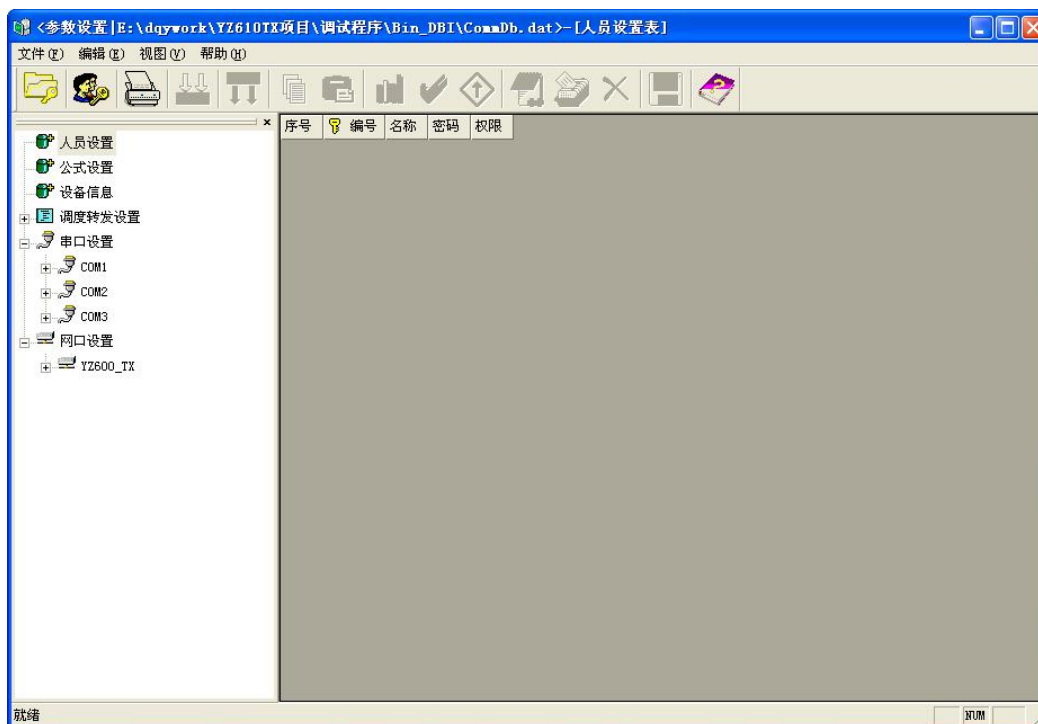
<参数设置|E:\dqywork\YZ610TX项目\调试程序\Bin_DBI\CommDb.dat>-[人员设置表]

文件(F) 编辑(E) 视图(V) 帮助(H)

人员设置
公式设置
设备信息
调度转发设置
串口设置
COM1
COM2
COM3
网口设置
YZ600_TX

| 序号 | 编号 | 名称 | 密码 | 权限 |
|---|---|---|---|---|

就绪

NUM